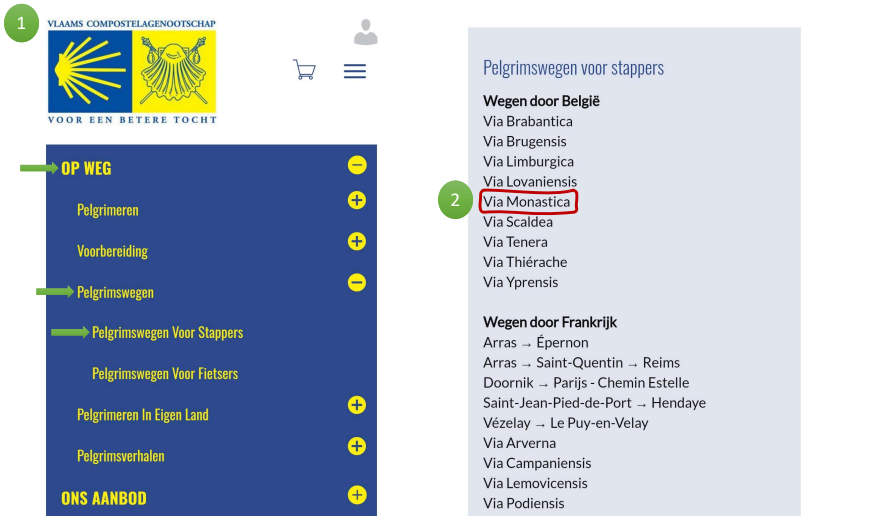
1

VLAAMS COMPOSTELAGENOOTSCHAP

VOOR EEN BETERE TOCHT

OP WEG

Pelgrimeren

Voorbereiding

Pelgrimswegen

Pelgrimswegen Voor Stappers

Pelgrimswegen Voor Fietsers

Pelgrimeren In Eigen Land

Pelgrimsverhalen

ONS AANBOD

Pelgrimswegen voor stappers

Wegen door België

Via Brabantica
Via Brugensis
Via Limburgica
Via Lovaniensis
2
Via Monastica
Via Scaldea
Via Tenera
Via Thiérache
Via Yprensis

Wegen door Frankrijk

Arras → Épernon
Arras → Saint-Quentin → Reims
Doornik → Parijs - Chemin Estelle
Saint-Jean-Pied-de-Port → Hendaye
Vézelay → Le Puy-en-Velay
Via Arverna
Via Campaniensis
Via Lemovicensis
Via Podiensis